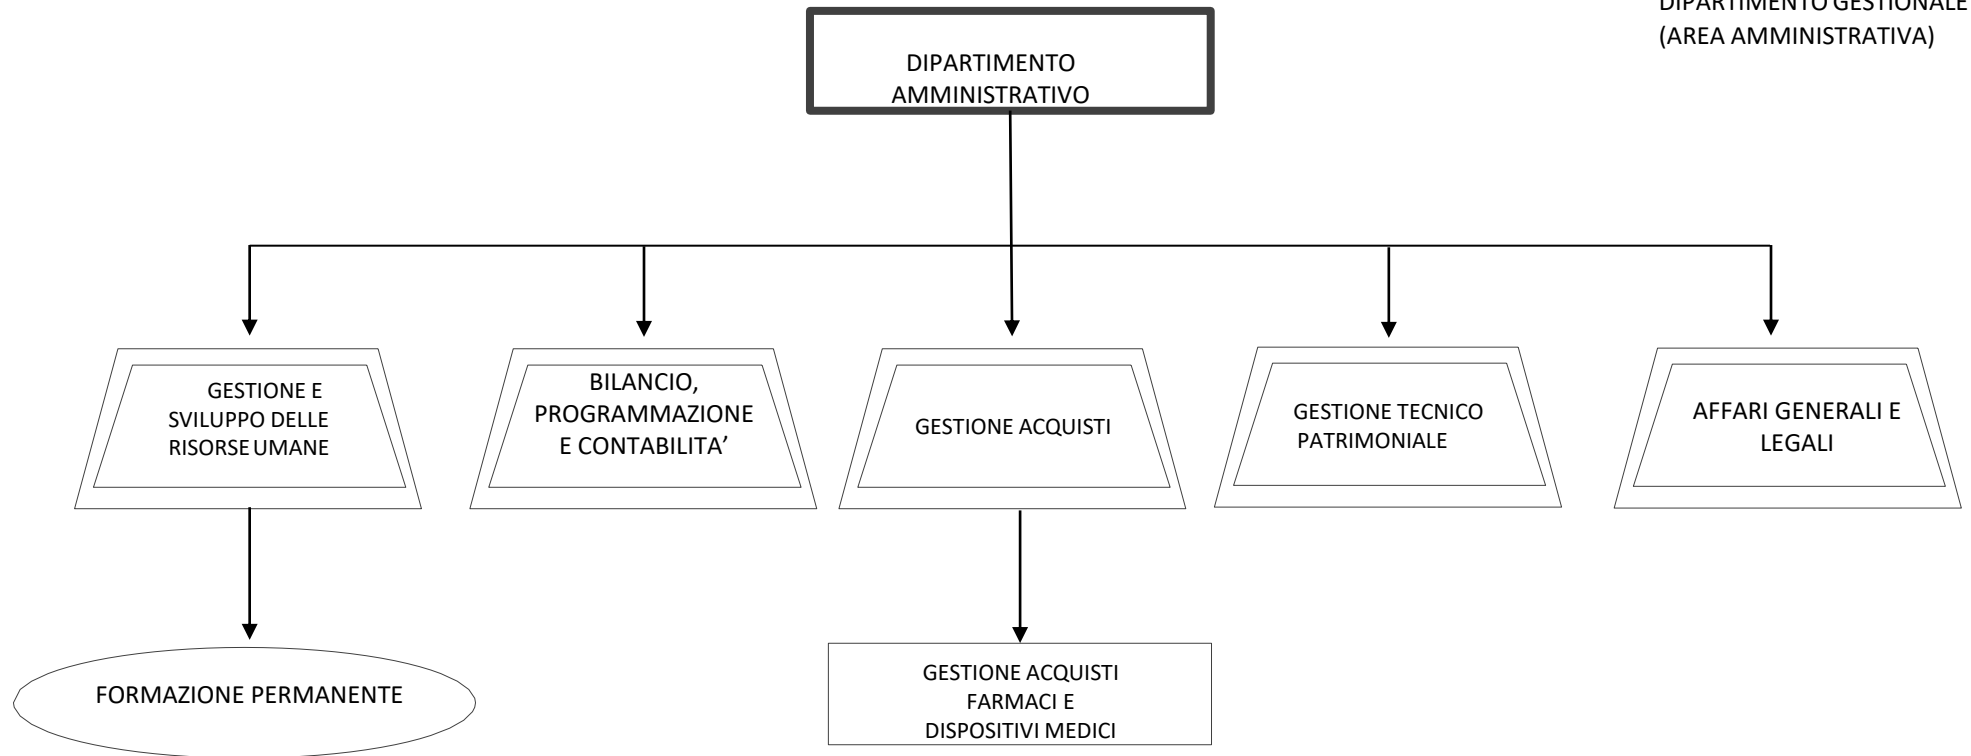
DIPARTIMENTO GESTIONALE
(AREA AMMINISTRATIVA)

DIPARTIMENTO AMMINISTRATIVO

GESTIONE E SVILUPPO DELLE RISORSE UMANE

BILANCIO, PROGRAMMAZIONE E CONTABILITA'

GESTIONE ACQUISTI

GESTIONE TECNICO PATRIMONIALE

AFFARI GENERALI E LEGALI

FORMAZIONE PERMANENTE

GESTIONE ACQUISTI FARMACI E DISPOSITIVI MEDICI